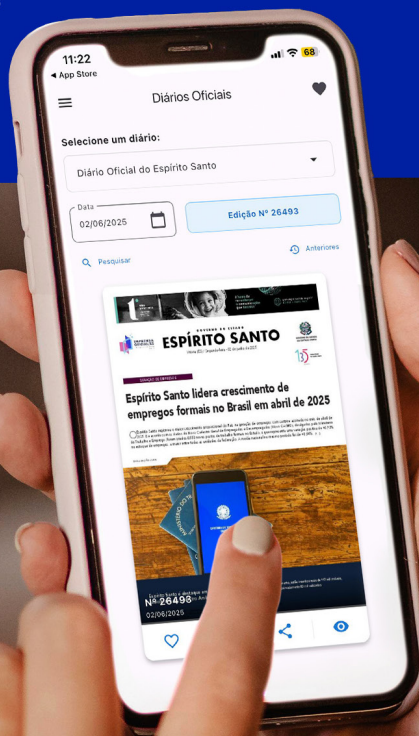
11:22
◂ App Store
68

Diários Oficiais

Selecione um diário:

Diário Oficial do Espírito Santo

Data
02/06/2025

Edição Nº 26493

Pesquisar

Anteriores

ESPÍRITO SANTO

Espírito Santo lidera crescimento de empregos formais no Brasil em abril de 2025

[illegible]

Nº 26493

02/06/2025